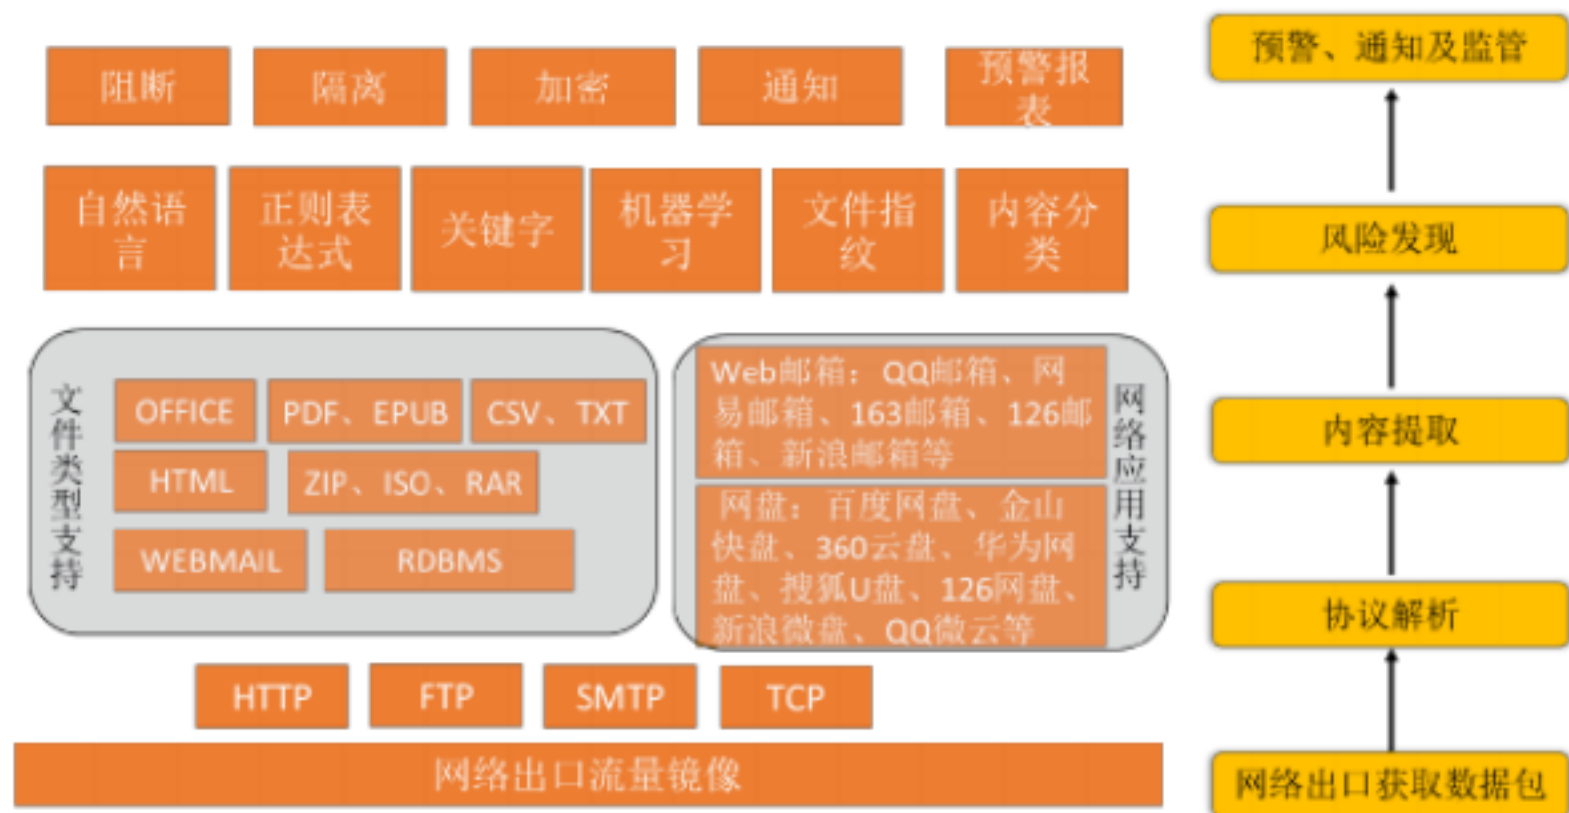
阻断
隔离
加密
通知
预警报表

自然语言
正则表达式
关键字
机器学习
文件指纹
内容分类

文件类型支持
OFFICE
PDF、EPUB
CSV、TXT
HTML
ZIP、ISO、RAR
WEBMAIL
RDBMS

Web邮箱：QQ邮箱、网易邮箱、163邮箱、126邮箱、新浪邮箱等
网盘：百度网盘、金山快盘、360云盘、华为网盘、搜狐U盘、126网盘、新浪微盘、QQ微云等
网络应用支持

HTTP
FTP
SMTP
TCP

网络出口流量镜像

预警、通知及监管
风险发现
内容提取
协议解析
网络出口获取数据包